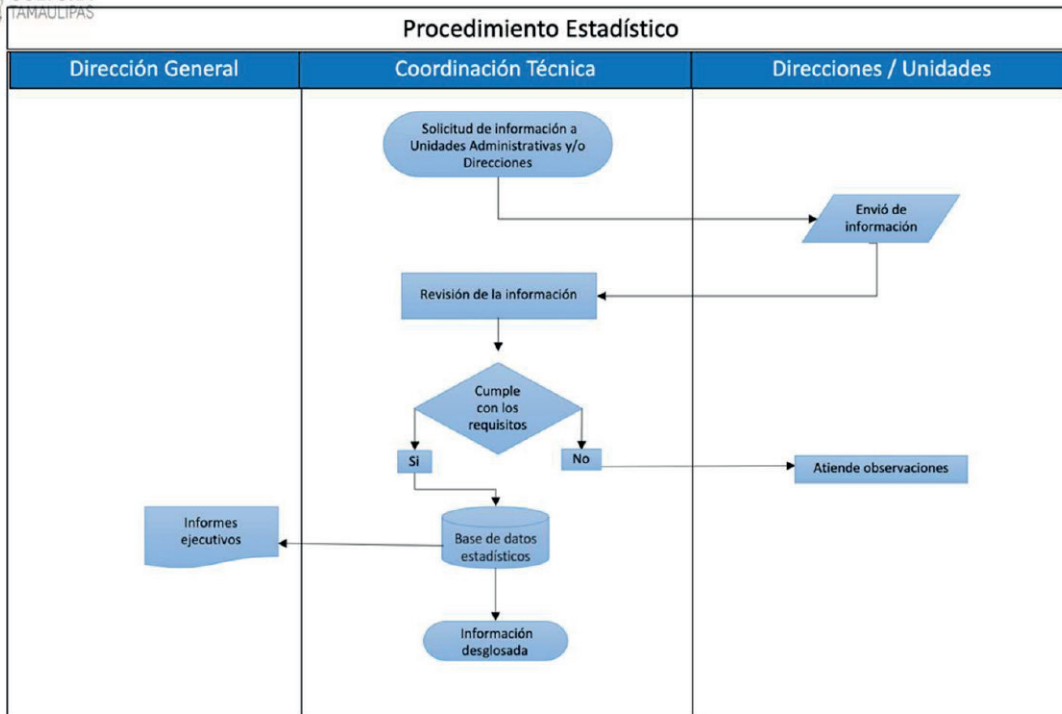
TAMAULIPAS

Procedimiento Estadístico

| Dirección General | Coordinación Técnica | Direcciones / Unidades |
|---|---|---|

Solicitud de información a Unidades Administrativas y/o Direcciones

Envió de información

Revisión de la información

Cumple con los requisitos

Si

No

Atiende observaciones

Informes ejecutivos

Base de datos estadísticos

Información desglosada